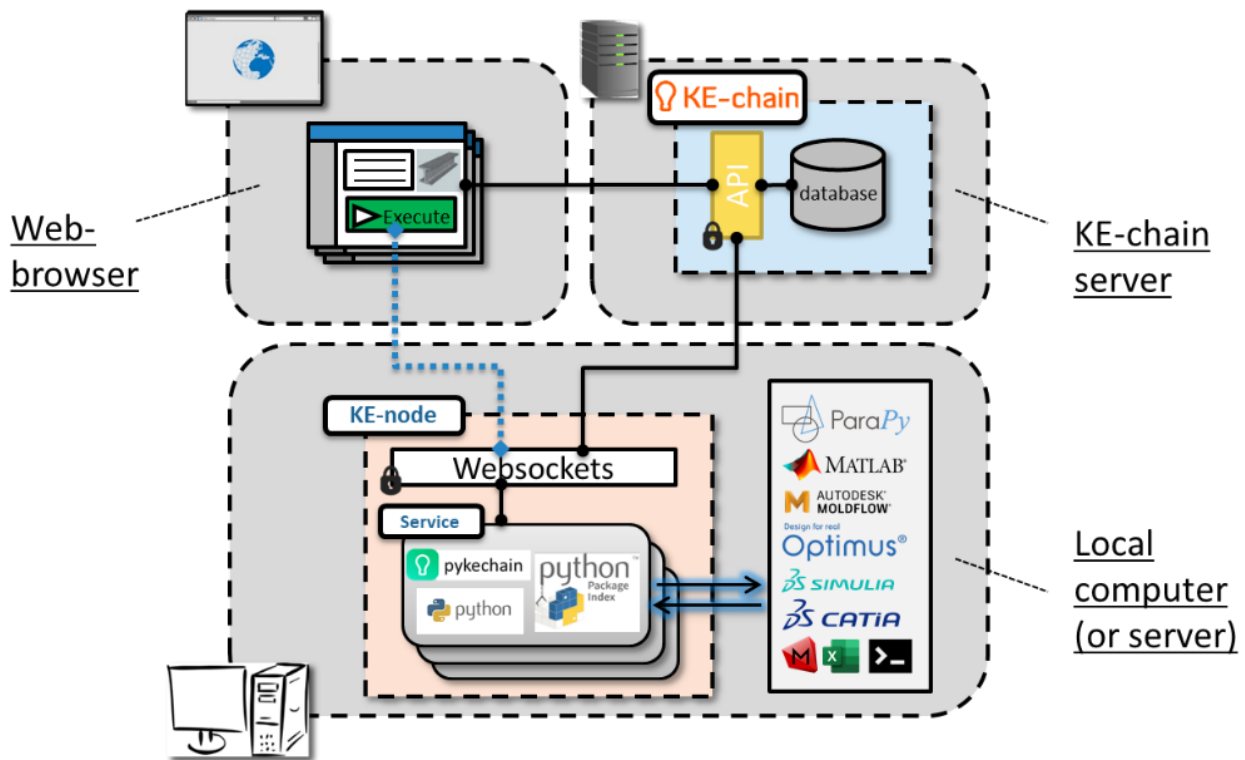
Web-browser

Execute

KE-chain

API

database

KE-chain server

KE-node

Websockets

Service

pykechain

python

python Package Index

ParaPy

MATLAB

AUTODESK MOLDFLOW

Design for real
Optimus

SIMULIA

CATIA

Local computer (or server)